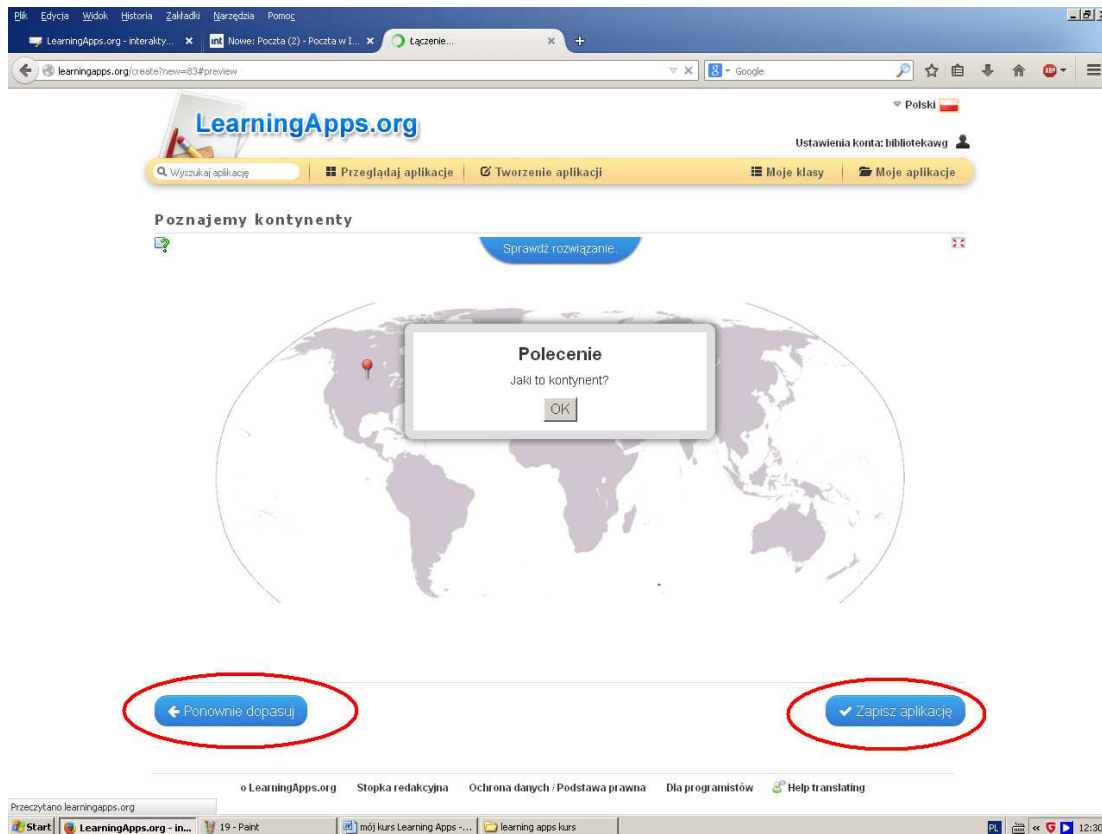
Plik Edycja Widok Historia Zakładki Narzędzia Pomoc

LearningApps.org - interakty... ×
Nowe: Poczta (2) - Poczta w I... ×
Łączenie... ×
+

learningapps.org/create?new=83#preview

Google

Polski

LearningApps.org

Ustawienia konta: bibliotekawg

Wyszukaj aplikację
Przeglądaj aplikacje
Tworzenie aplikacji
Moje klasy
Moje aplikacje

Poznajemy kontynenty

Sprawdź rozwiązanie.

Polecenie
Jaki to kontynent?
OK

← Ponownie dopasuj

✔ Zapisz aplikację

o LearningApps.org
Stopka redakcyjna
Ochrona danych / Podstawa prawna
Dla programistów
Help translating

Przeczytano learningapps.org

Start
LearningApps.org - in...
19 - Paint
mój kurs Learning Apps -...
learning apps kurs
PL
12:30